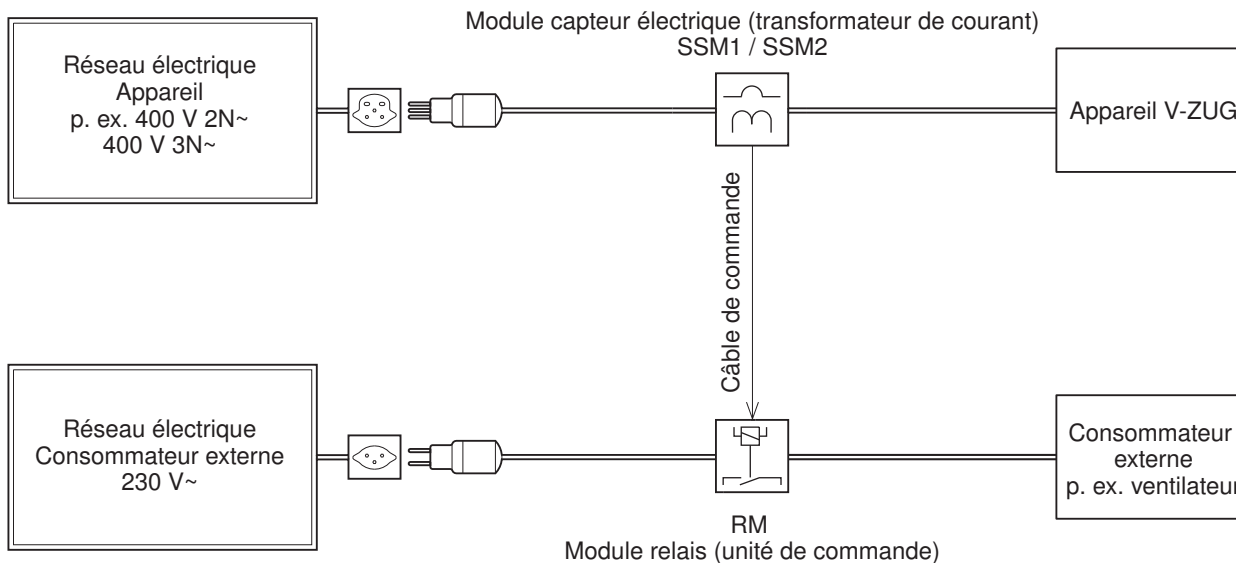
Module capteur électrique (transformateur de courant)
SSM1 / SSM2

Réseau électrique
Appareil
p. ex. 400 V 2N~
400 V 3N~

Appareil V-ZUG

Câble de commande

Réseau électrique
Consommateur externe
230 V~

Consommateur
externe
p. ex. ventilateur

RM
Module relais (unité de commande)